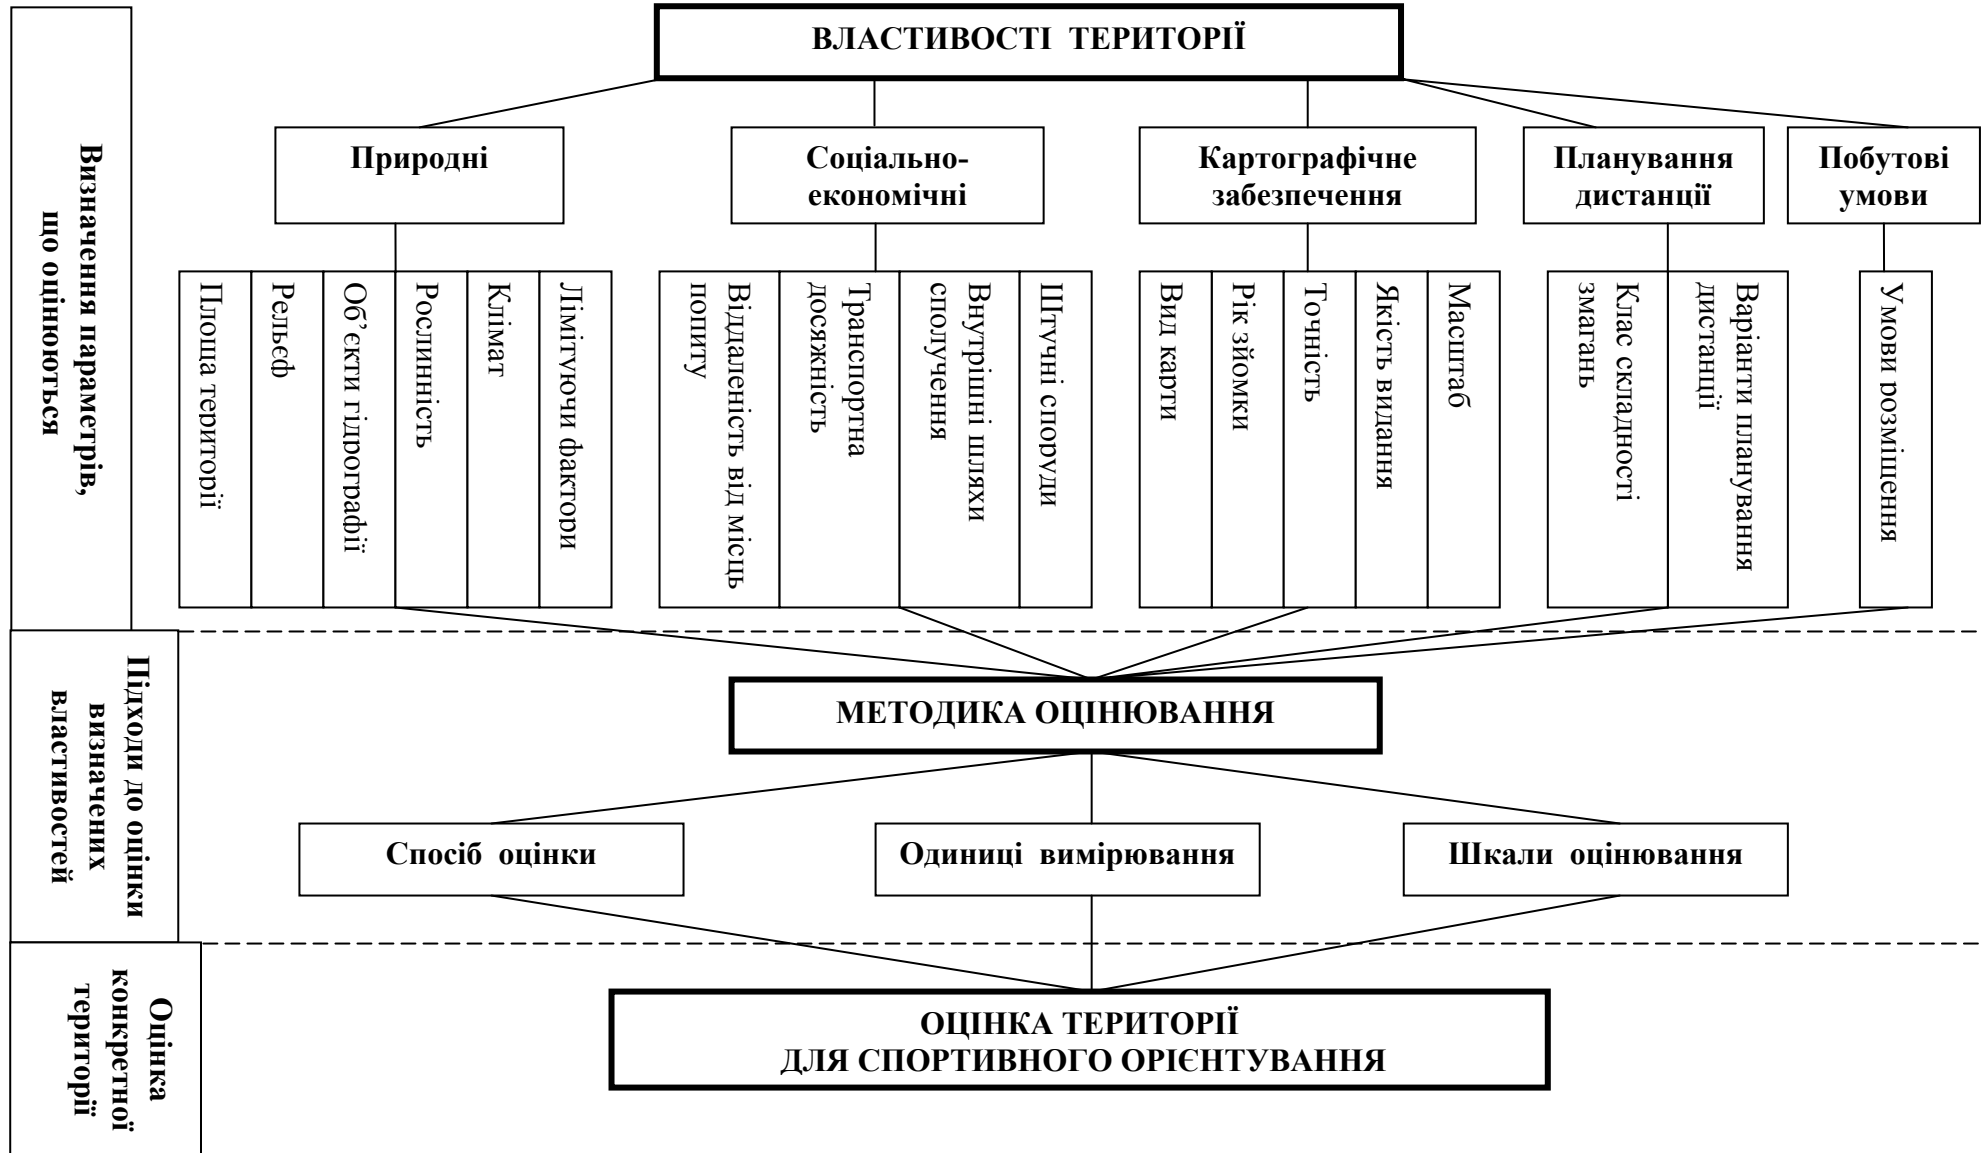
Визначення параметрів, що оцінюються

ВЛАСТИВОСТІ ТЕРИТОРІЇ

Природні

Соціально-економічні

Картографічне забезпечення

Планування дистанції

Побутові умови

Площа території

Рельєф

Об'єкти гідрографії

Рослинність

Клімат

Лімітуючи фактори

Віддаленість від місць попиту

Транспортна досяжність

Внутрішні шляхи сполучення

Штучні споруди

Вид карти

Рік зйомки

Точність

Якість видання

Масштаб

Клас складності змагань

Варіанти планування дистанції

Умови розміщення

Підходи до оцінки визначених властивостей

МЕТОДИКА ОЦІНЮВАННЯ

Спосіб оцінки

Одиниці вимірювання

Шкали оцінювання

Оцінка конкретної території

ОЦІНКА ТЕРИТОРІЇ ДЛЯ СПОРТИВНОГО ОРІЄНТУВАННЯ